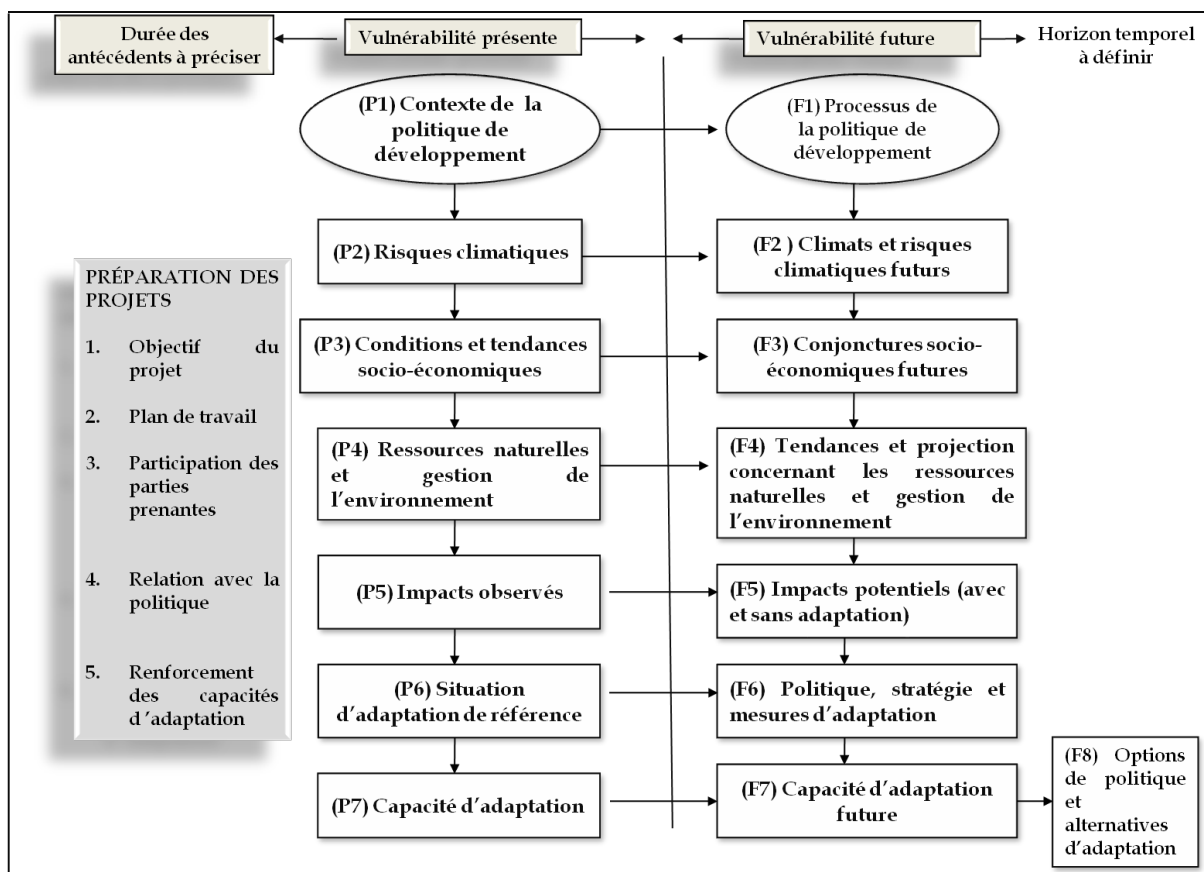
Durée des antécédents à préciser

Vulnérabilité présente

Vulnérabilité future

Horizon temporel à définir

(P1) Contexte de la politique de développement

(F1) Processus de la politique de développement

(P2) Risques climatiques

(F2 ) Climats et risques climatiques futurs

PRÉPARATION DES PROJETS

1. Objectif du projet

2. Plan de travail

3. Participation des parties prenantes

4. Relation avec la politique

5. Renforcement des capacités d'adaptation

(P3) Conditions et tendances socio-économiques

(F3) Conjonctures socio-économiques futures

(P4) Ressources naturelles et gestion de l'environnement

(F4) Tendances et projection concernant les ressources naturelles et gestion de l'environnement

(P5) Impacts observés

(F5) Impacts potentiels (avec et sans adaptation)

(P6) Situation d'adaptation de référence

(F6) Politique, stratégie et mesures d'adaptation

(P7) Capacité d'adaptation

(F7) Capacité d'adaptation future

(F8) Options de politique et alternatives d'adaptation